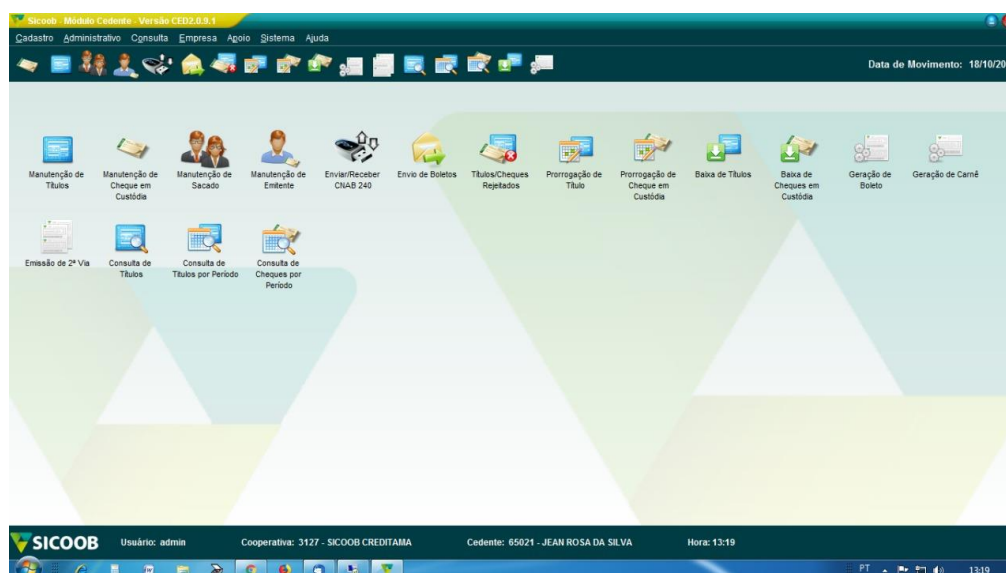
Sicoob - Módulo Cedente - Versão CED2.0.9.1

Cadastro Administrativo Consulta Empresa Apoio Sistema Ajuda

Data de Movimento: 18/10/20

Manutenção de Títulos
Manutenção de Cheque em Custódia
Manutenção de Sacado
Manutenção de Emitente
Enviar/Receber CNAB 240
Envio de Boletos
Títulos/Cheques Rejeitados
Prorrogação de Título
Prorrogação de Cheque em Custódia
Baixa de Títulos
Baixa de Cheques em Custódia
Geração de Boleto
Geração de Carnê

Emissão de 2ª Via
Consulta de Títulos
Consulta de Títulos por Período
Consulta de Cheques por Período

SICOOB
Usuário: admin
Cooperativa: 3127 - SICOOB CREDITAMA
Cedente: 65021 - JEAN ROSA DA SILVA
Hora: 13:19

PT
13:19